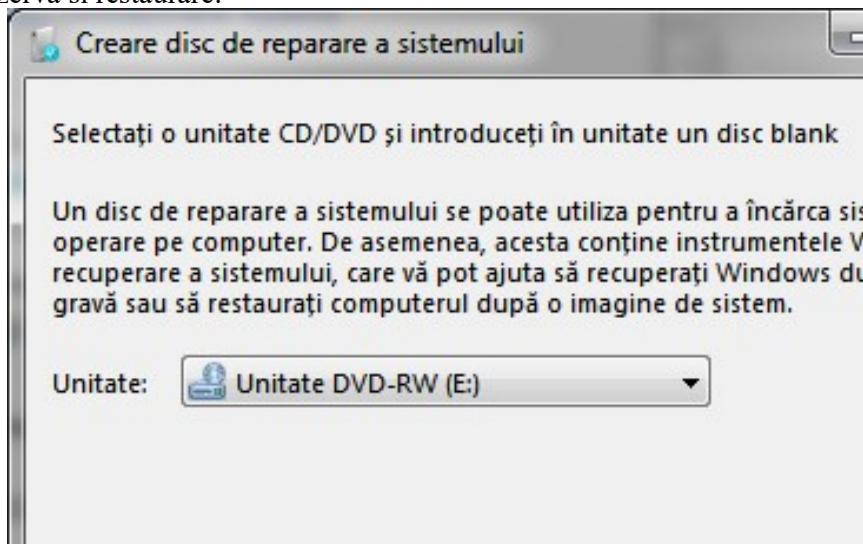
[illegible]rva și restaurare.

Creare disc de reparare a sistemului

Selectați o unitate CD/DVD și introduceți în unitate un disc blank

Un disc de reparare a sistemului se poate utiliza pentru a încărca sis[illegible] operare pe computer. De asemenea, acesta conține instrumentele W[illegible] recuperare a sistemului, care vă pot ajuta să recuperați Windows du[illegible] gravă sau să restaurați computerul după o imagine de sistem.

Unitate: Unitate DVD-RW (E:)